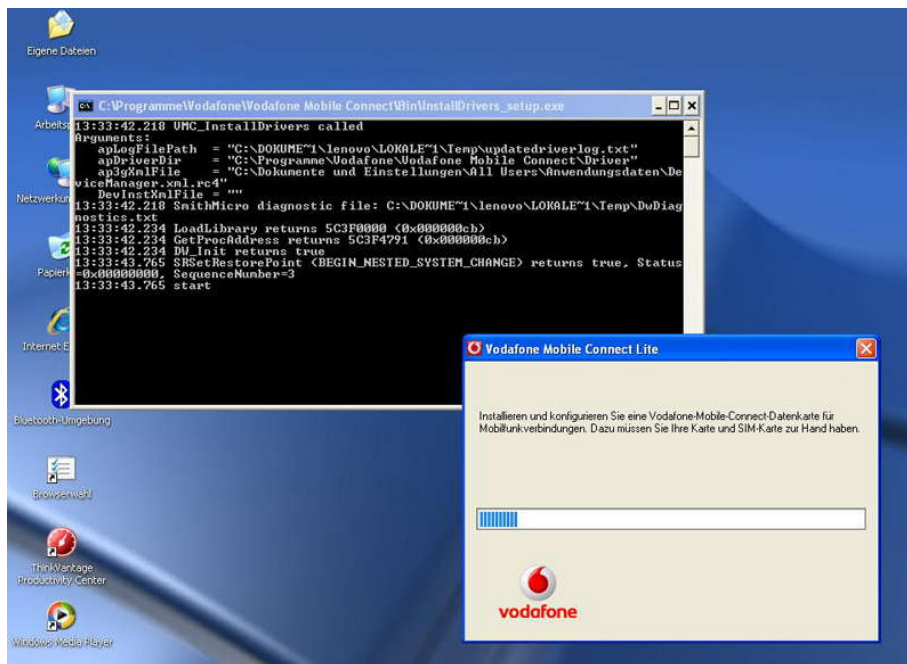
Eigene Dateien

Arbeits

Netzwerkum

Papierk

Internet E

Bluetooth-Umgebung

Browserwahl

ThinkVantage Productivity Center

Windows Media Player

C:\Programme\Vodafone\Vodafone Mobile Connect\Bin\InstallDrivers_setup.exe

13:33:42.218 VMC_InstallDrivers called
Arguments:
apLogFilePath = "C:\DOKUME~1\lenovo\LOKALE~1\Temp\updatedriverlog.txt"
apDriverDir = "C:\Programme\Vodafone\Vodafone Mobile Connect\Driver"
ap3gXmlFile = "C:\Dokumente und Einstellungen\All Users\Anwendungsdaten\DeviceManager.xml.rc4"
DevInstXmlFile = ""
13:33:42.218 SmithMicro diagnostic file: C:\DOKUME~1\lenovo\LOKALE~1\Temp\DwDiagnostics.txt
13:33:42.234 LoadLibrary returns 5C3F0000 (0x000000cb)
13:33:42.234 GetProcAddress returns 5C3F4791 (0x000000cb)
13:33:42.234 DW_Init returns true
13:33:43.765 SRSetRestorePoint (BEGIN_NESTED_SYSTEM_CHANGE) returns true, Status=0x00000000, SequenceNumber=3
13:33:43.765 start

Vodafone Mobile Connect Lite

Installieren und konfigurieren Sie eine Vodafone-Mobile-Connect-Datenkarte für Mobilfunkverbindungen. Dazu müssen Sie Ihre Karte und SIM-Karte zur Hand haben.

vodafone